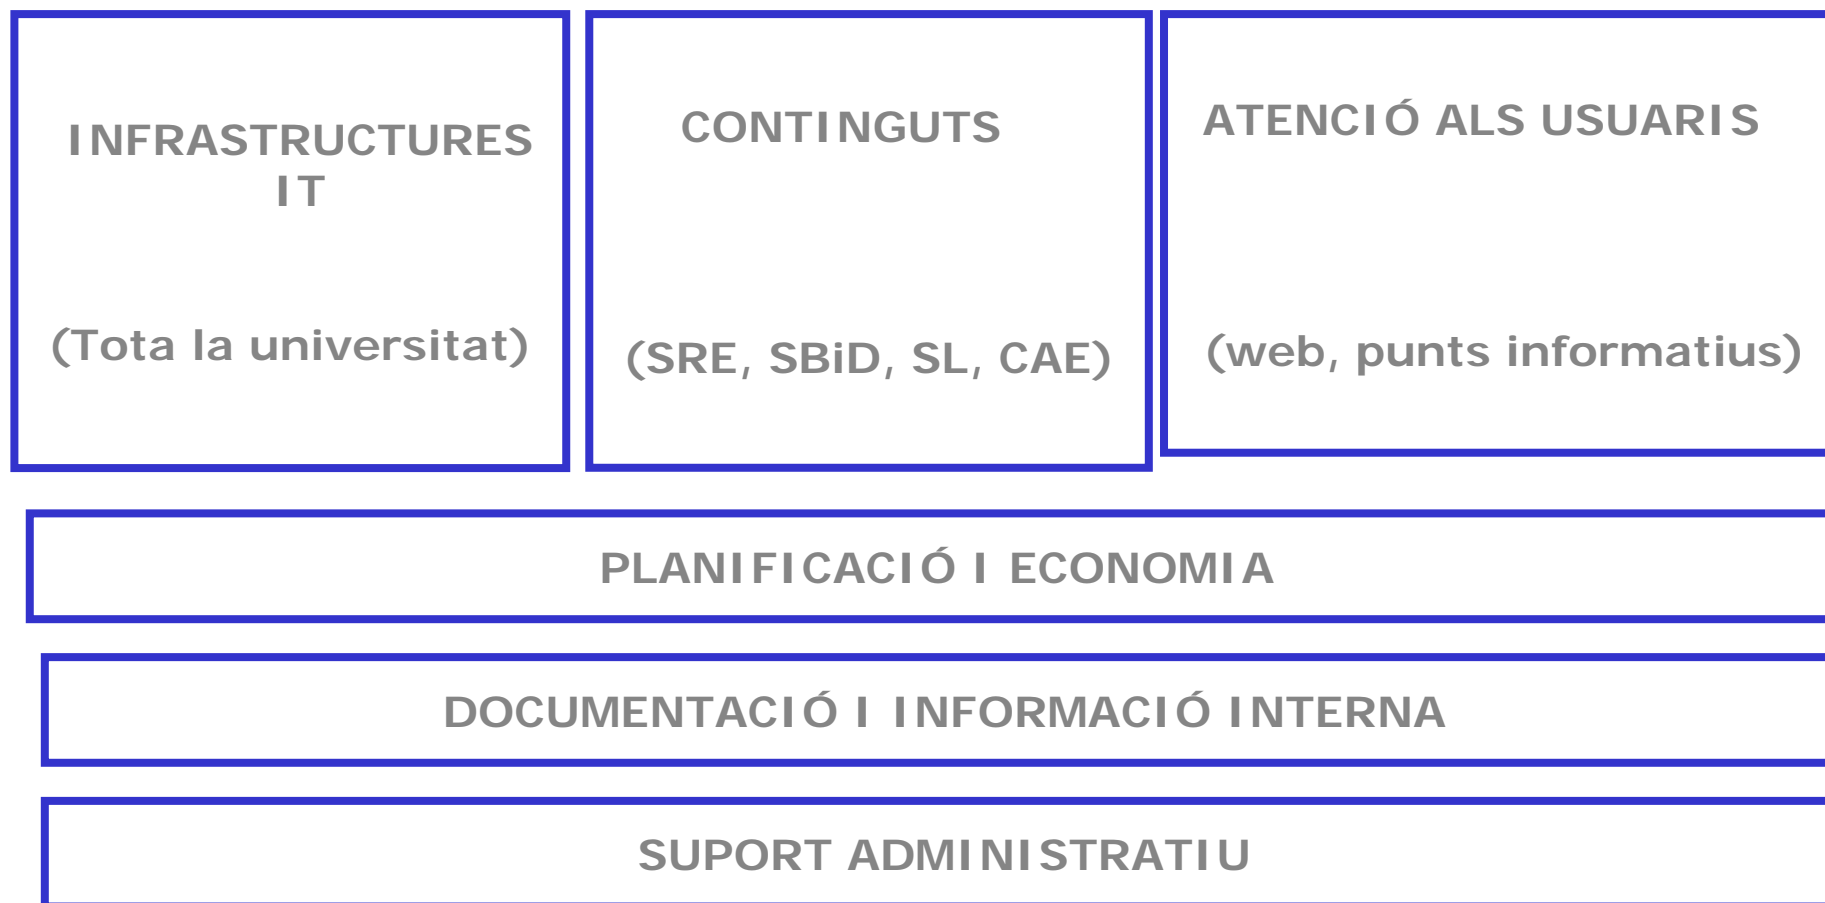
INFRASTRUCTURES IT

(Tota la universitat)

CONTINGUTS

(SRE, SBiD, SL, CAE)

ATENCIÓ ALS USUARIS

(web, punts informatius)

PLANIFICACIÓ I ECONOMIA

DOCUMENTACIÓ I INFORMACIÓ INTERNA

SUPORT ADMINISTRATIU